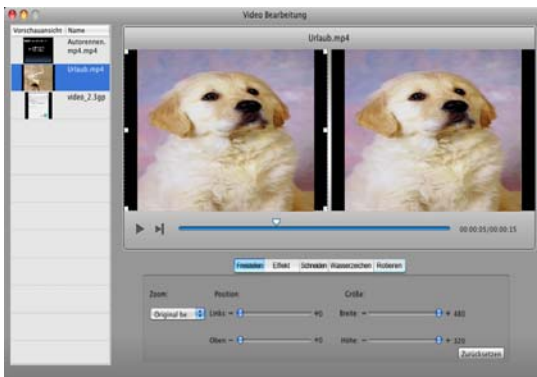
Video Bearbeitung

Vorschauansicht | Name

Autorennen.mp4.mp4

Urlaub.mp4

video_2.3gp

Urlaub.mp4

00:00:05/00:00:15

Freistellen | Effekt | Schneiden | Wasserzeichen | Rotieren

Zoom:

Position

Größe:

Original be

Links: +0

Breite: 480

Oben: +0

Höhe: 320

Zurücksetzen